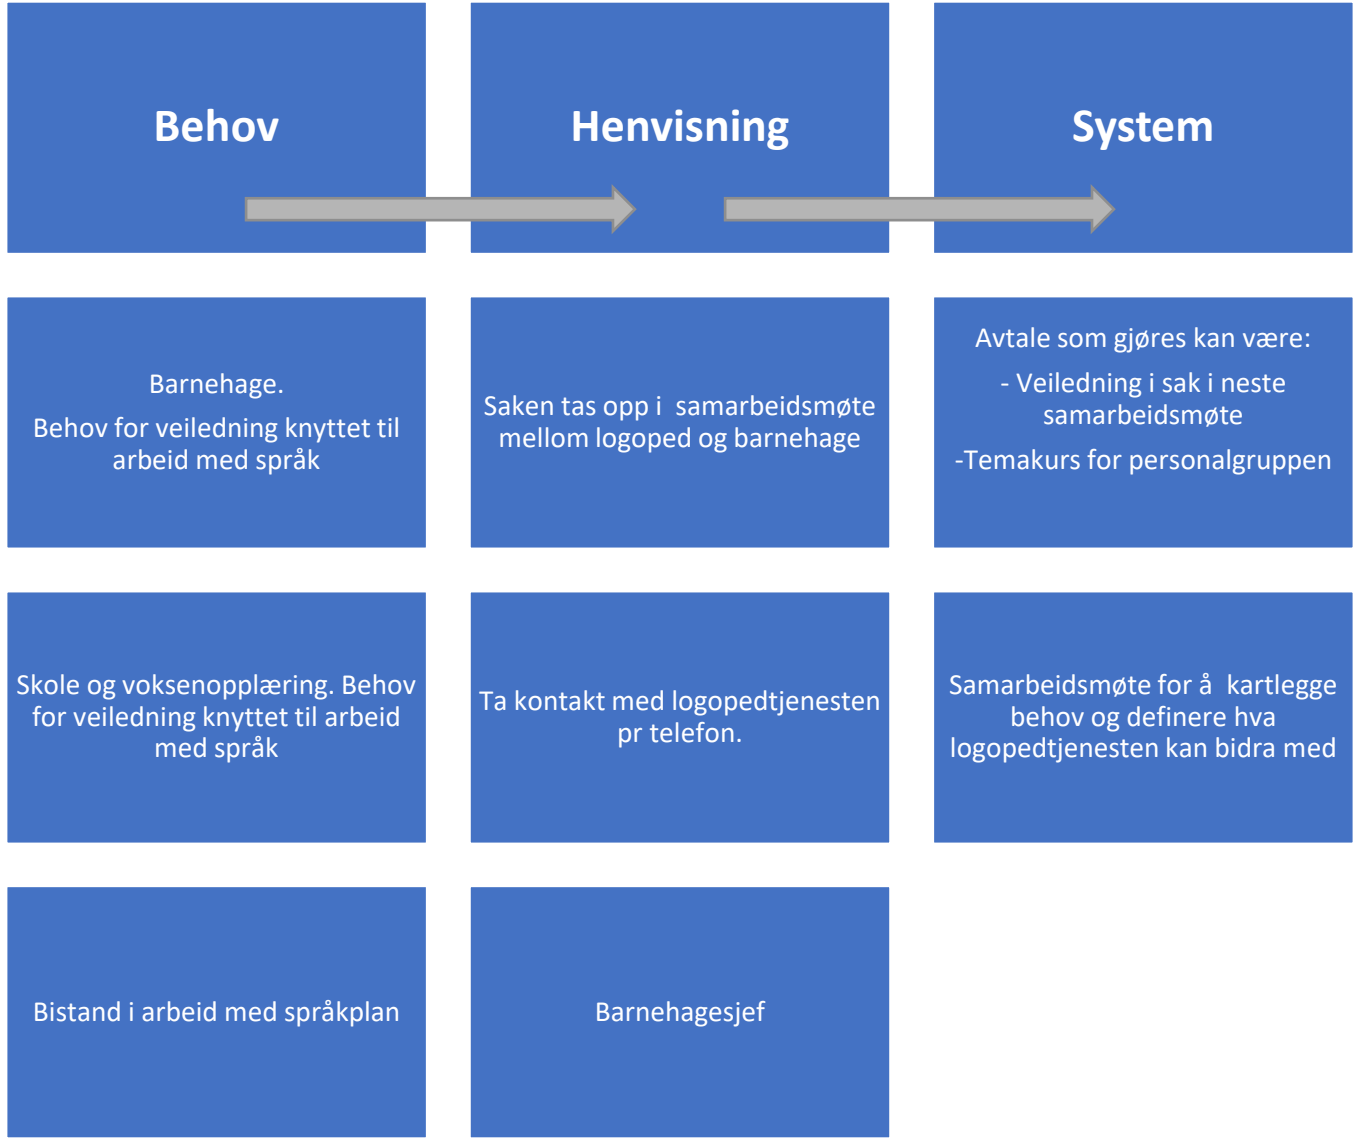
Behov

Henvisning

System

Barnehage.

Behov for veiledning knyttet til arbeid med språk

Saken tas opp i samarbeidsmøte mellom logoped og barnehage

Avtale som gjøres kan være:

- Veiledning i sak i neste samarbeidsmøte

-Temakurs for personalgruppen

Skole og voksenopplæring. Behov for veiledning knyttet til arbeid med språk

Ta kontakt med logopedtjenesten pr telefon.

Samarbeidsmøte for å kartlegge behov og definere hva logopedtjenesten kan bidra med

Bistand i arbeid med språkplan

Barnehagesjef